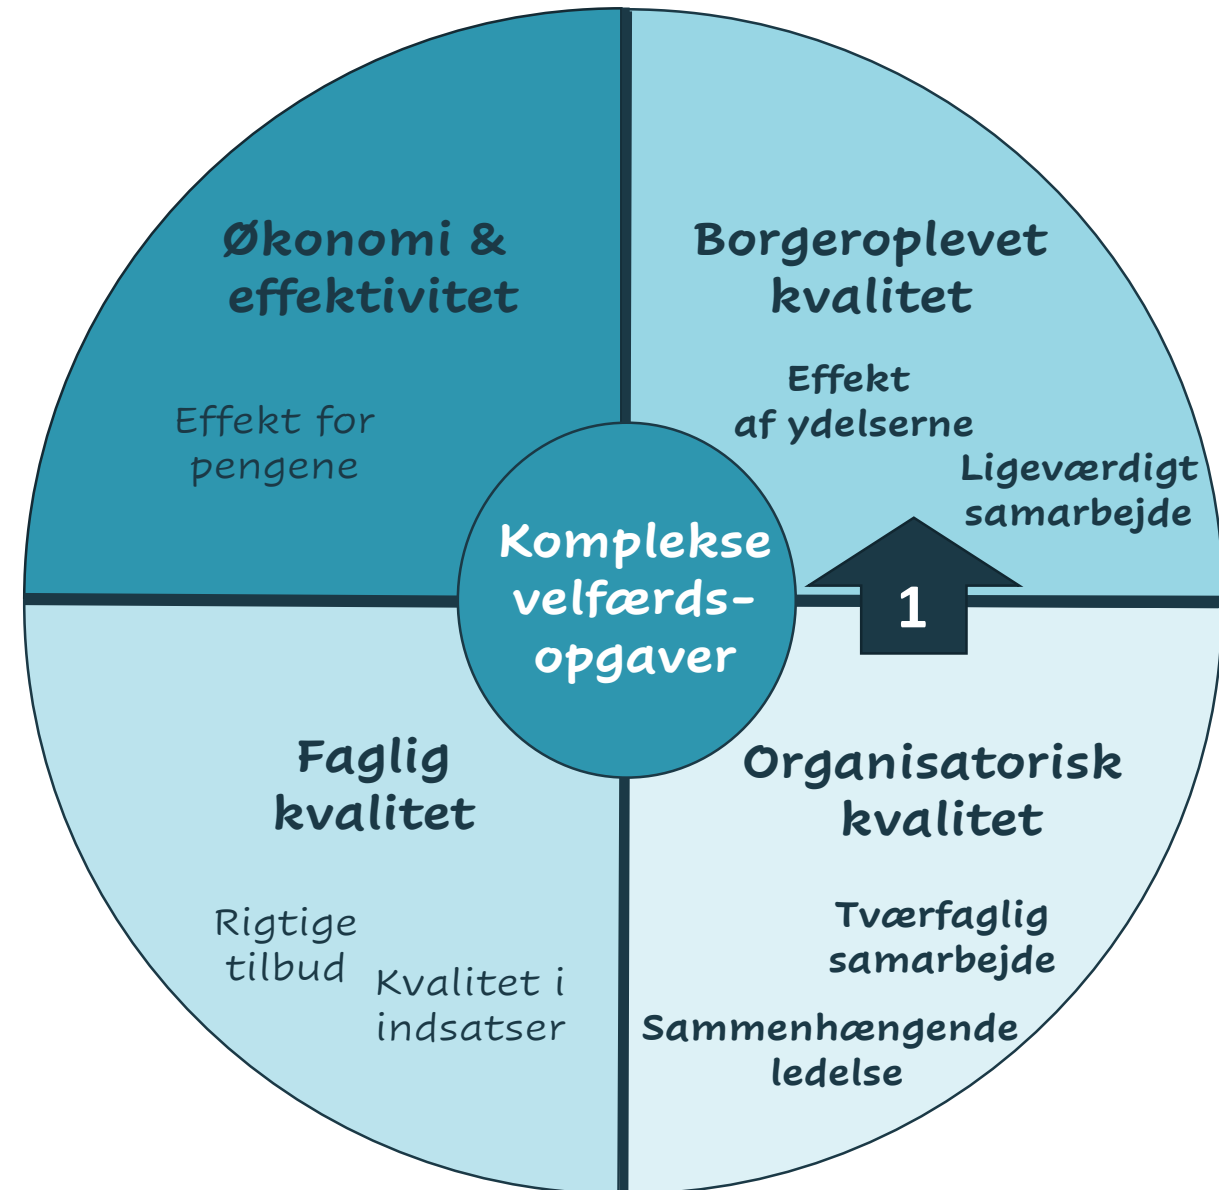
Økonomi & effektivitet

Effekt for pengene

Borgeroplevet kvalitet

Effekt af ydelserne

Ligeværdigt samarbejde

Komplekse velfærds-opgaver

1

Faglig kvalitet

Rigtige tilbud

Kvalitet i indsatser

Organisatorisk kvalitet

Tværfaglig samarbejde

Sammenhængende ledelse